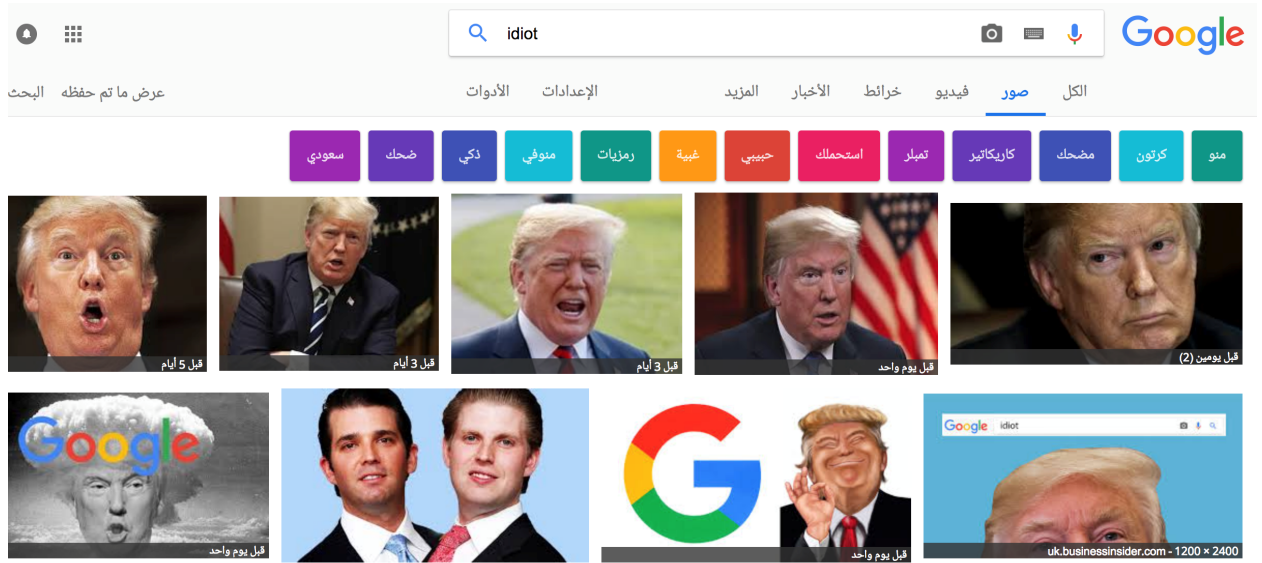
Google

idiot

الكل صور فيديو خرائط الأخبار المزيد الإعدادات الأدوات

عرض ما تم حفظه البحث

منو كرتون مضحك كاريكاتير تمبلر استحملك حبيبي غبية رمزيات منوفي ذكي ضحك سعودي

قبل يومين (2)

قبل يوم واحد

قبل 3 أيام

قبل 3 أيام

قبل 5 أيام

Google idiot

uk.businessinsider.com - 1200 × 2400

Google

قبل يوم واحد

قبل يوم واحد

Google

قبل يوم واحد